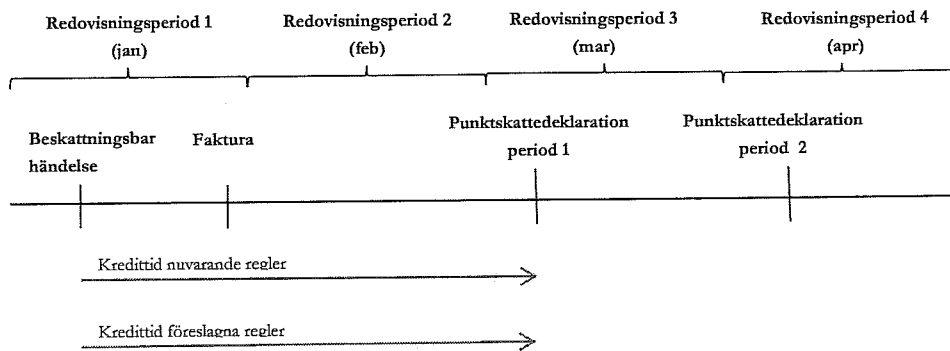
Redovisningsperiod 1
(jan)

Redovisningsperiod 2
(feb)

Redovisningsperiod 3
(mar)

Redovisningsperiod 4
(apr)

Beskattningsbar händelse

Faktura

Punktskattedeklaration period 1

Punktskattedeklaration period 2

Kredittid nuvarande regler

Kredittid föreslagna regler